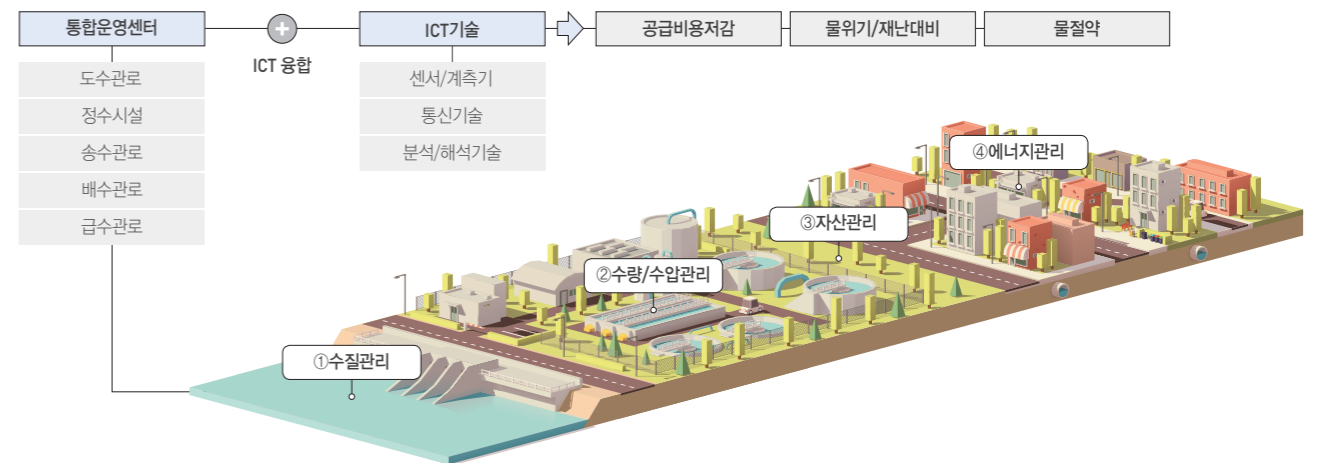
통합운영센터

+

ICT 융합

ICT기술

공급비용저감

물위기/재난대비

물절약

도수관로

정수시설

송수관로

배수관로

급수관로

센서/계측기

통신기술

분석/해석기술

④에너지관리

③자산관리

②수량/수압관리

①수질관리